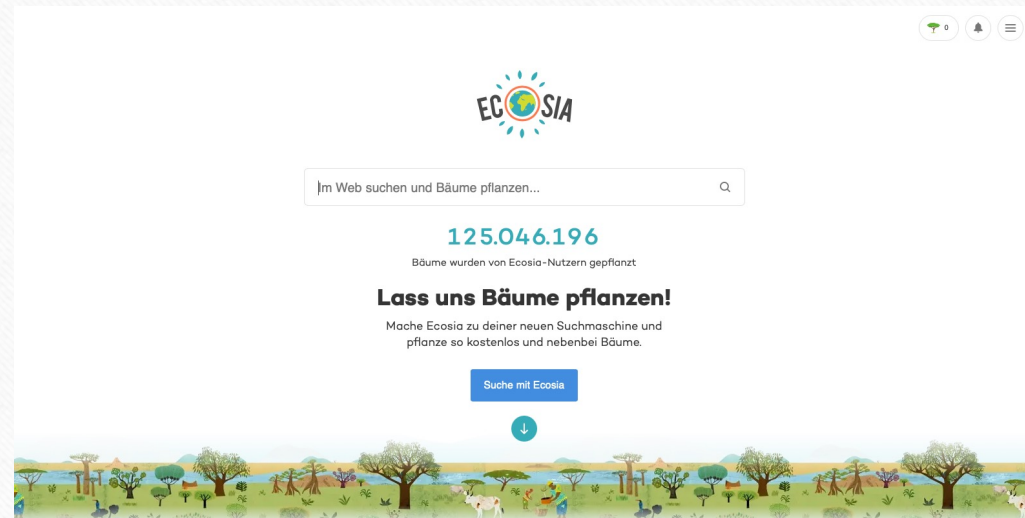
0

ECOSIA

Im Web suchen und Bäume pflanzen...

125.046.196

Bäume wurden von Ecosia-Nutzern gepflanzt

Lass uns Bäume pflanzen!

Mache Ecosia zu deiner neuen Suchmaschine und pflanze so kostenlos und nebenbei Bäume.

Suche mit Ecosia